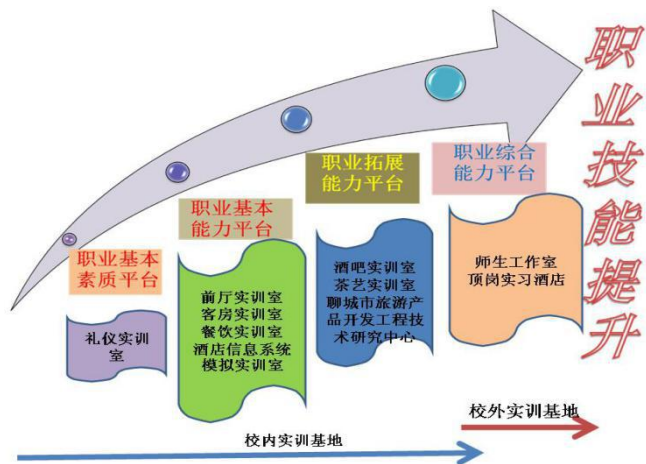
职业基本素质平台

礼仪实训室

职业基本能力平台

前厅实训室
客房实训室
餐饮实训室
酒店信息系统模拟实训室

职业拓展能力平台

酒吧实训室
茶艺实训室
聊城市旅游产品开发工程技术研究中心

职业综合能力平台

师生工作室
顶岗实习酒店

职业技能提升

校外实训基地

校内实训基地